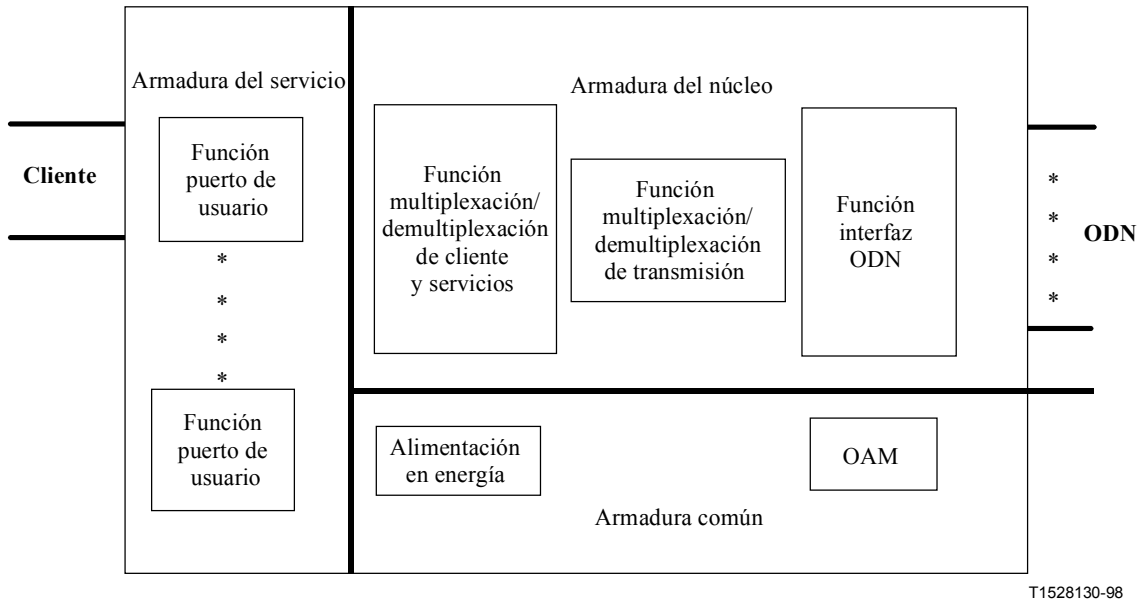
Armadura del servicio

Cliente

Función puerto de usuario

*
*
*
*

Función puerto de usuario

Armadura del núcleo

Función multiplexación/ demultiplexación de cliente y servicios

Función multiplexación/ demultiplexación de transmisión

Función interfaz ODN

*
*
*
*

ODN

Alimentación en energía

OAM

Armadura común

T1528130-98